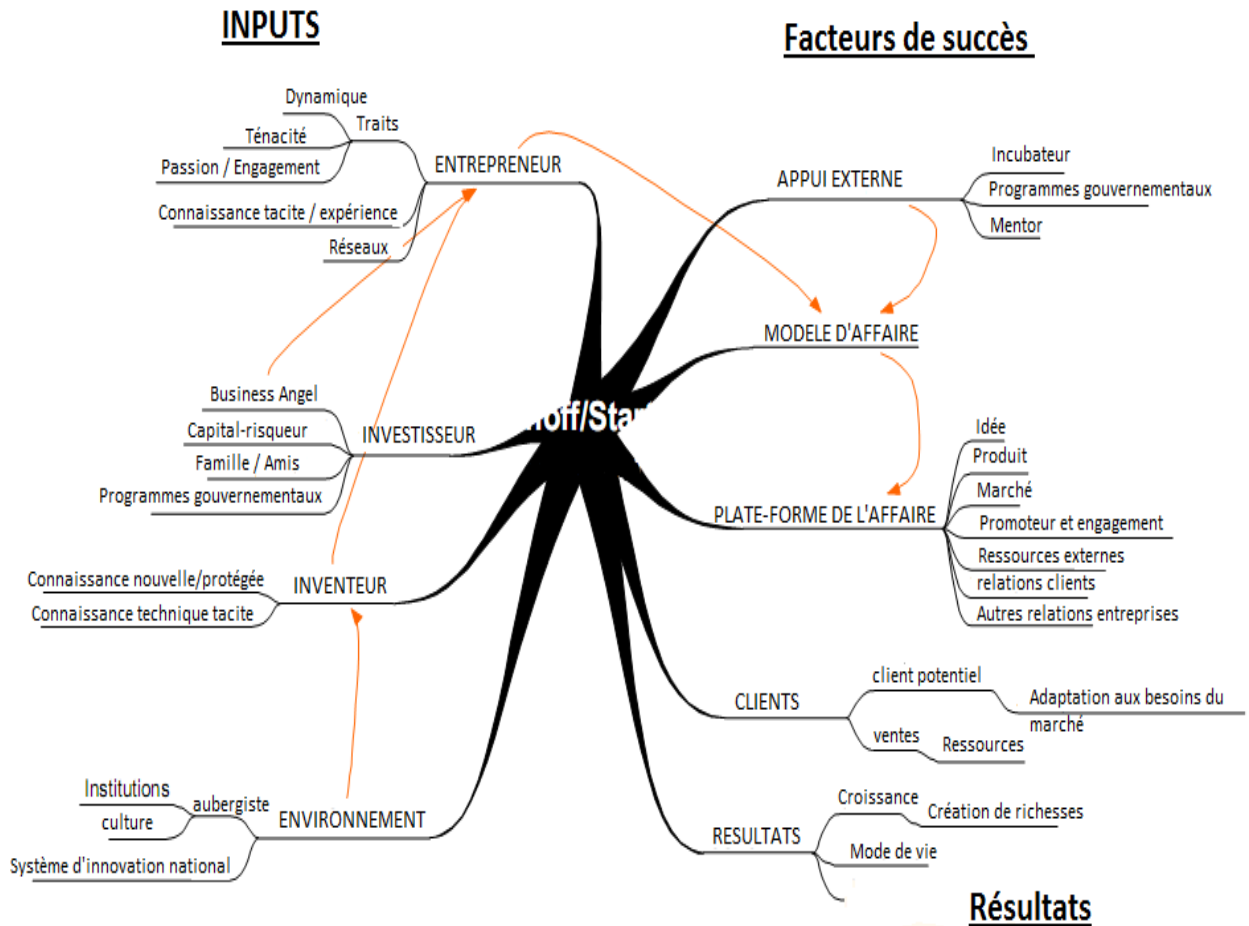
INPUTS

Facteurs de succès

Dynamique
Traits
Ténacité
Passion / Engagement
ENTREPRENEUR
Connaissance tacite / expérience
Réseaux

APPUI EXTERNE
Incubateur
Programmes gouvernementaux
Mentor

MODELE D'AFFAIRE

Business Angel
Capital-risqueur
INVESTISSEUR
Famille / Amis
Programmes gouvernementaux

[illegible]hoff/Sta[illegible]

Idée
Produit
Marché
PLATE-FORME DE L'AFFAIRE
Promoteur et engagement
Ressources externes
relations clients
Autres relations entreprises

Connaissance nouvelle/protégée
INVENTEUR
Connaissance technique tacite

client potentiel
Adaptation aux besoins du marché
CLIENTS
ventes
Ressources

Institutions
aubergiste
culture
ENVIRONNEMENT
Système d'innovation national

Croissance
Création de richesses
RESULTATS
Mode de vie

Résultats